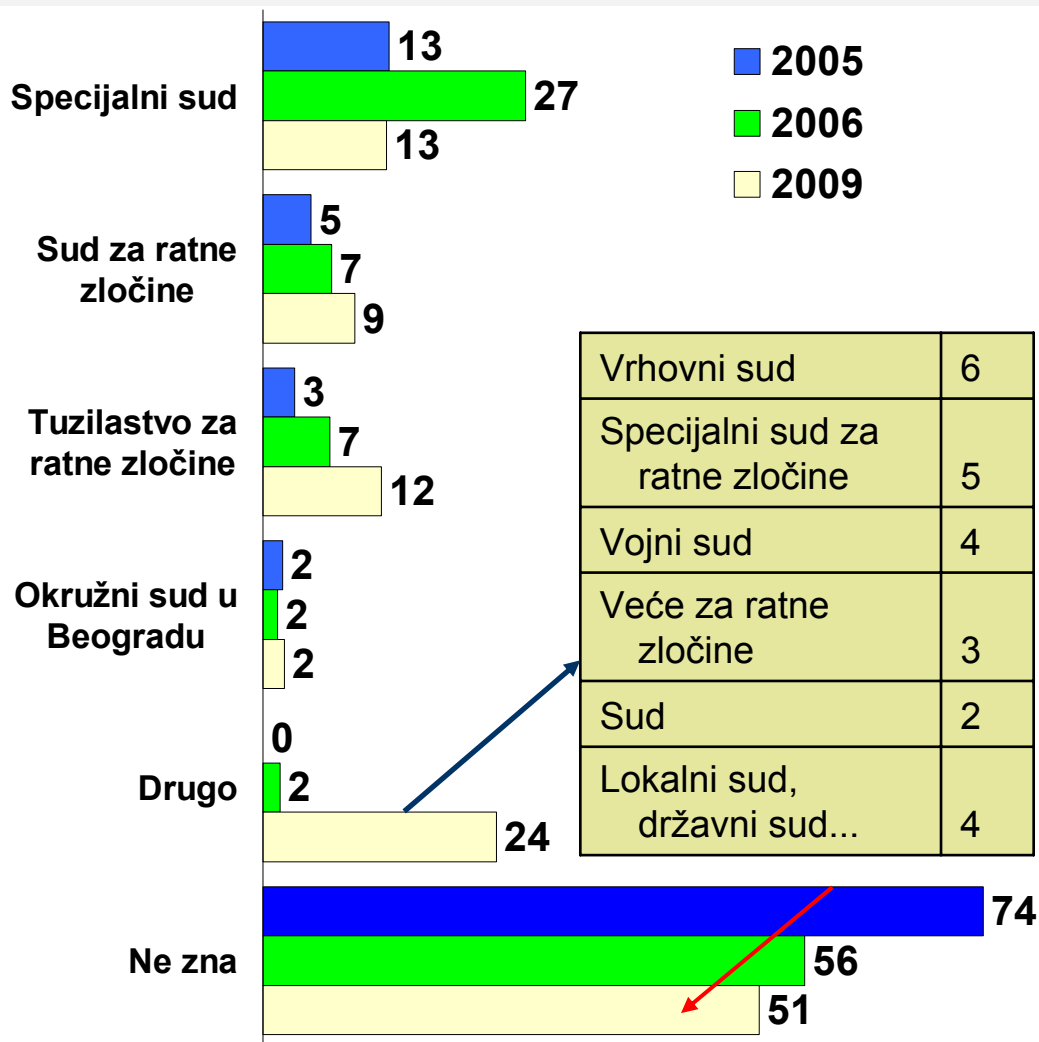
2005
2006
2009

Specijalni sud 13 27 13

Sud za ratne zločine 5 7 9

Tuzilastvo za ratne zločine 3 7 12

Okružni sud u Beogradu 2 2 2

Drugo 0 2 24

Ne zna 74 56 51

| | |
|---|---|
| Vrhovni sud | 6 |
| Specijalni sud za ratne zločine | 5 |
| Vojni sud | 4 |
| Veće za ratne zločine | 3 |
| Sud | 2 |
| Lokalni sud, državni sud... | 4 |